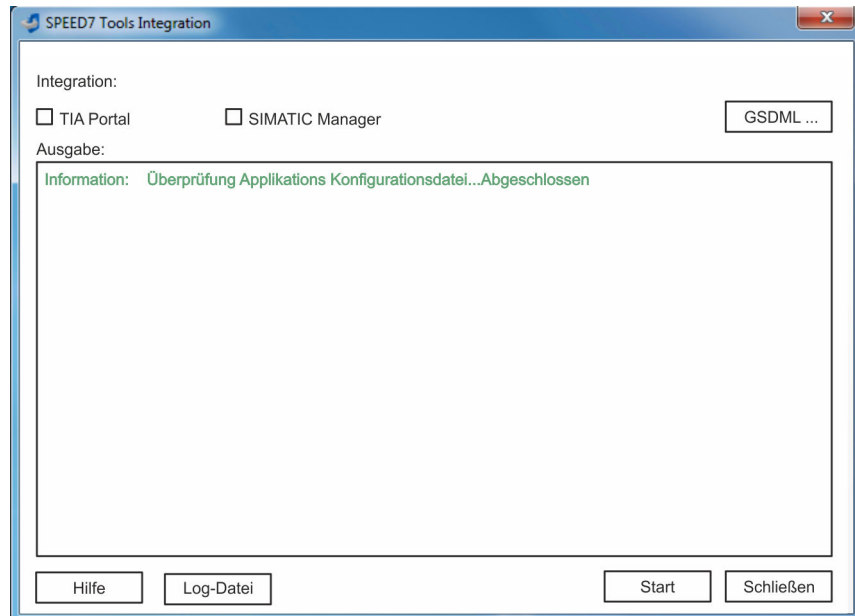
SPEED7 Tools Integration

Integration:

☐ TIA Portal ☐ SIMATIC Manager

GSDML ...

Ausgabe:

Information: Überprüfung Applikations Konfigurationsdatei...Abgeschlossen

Hilfe

Log-Datei

Start

Schließen